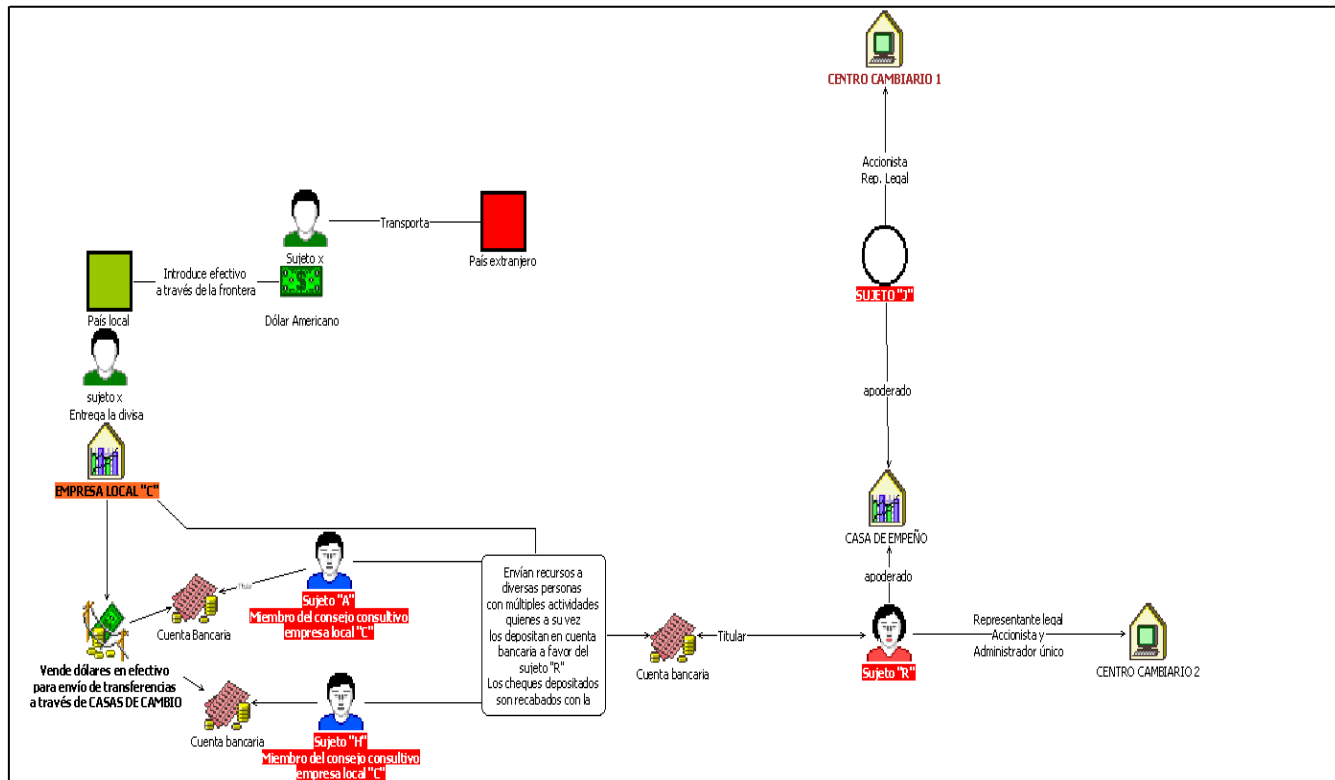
CENTRO CAMBIARIO 1

Accionista
Rep. Legal

Transporta

Sujeto x

País extranjero

Introduce efectivo a través de la frontera

País local

Dólar Americano

SUJETO "J"

sujeto x
Entrega la divisa

apoderado

EMPRESA LOCAL "C"

CASA DE EMPEÑO

apoderado

Titular

Sujeto "A"
Miembro del consejo consultivo empresa local "C"

Cuenta Bancaria

Envían recursos a diversas personas con múltiples actividades quienes a su vez los depositan en cuenta bancaria a favor del sujeto "R" Los cheques depositados son recabados con la

Titular

Cuenta bancaria

Sujeto "R"

Representante legal
Accionista y
Administrador único

CENTRO CAMBIARIO 2

Vende dólares en efectivo para envío de transferencias a través de CASAS DE CAMBIO

Cuenta bancaria

Sujeto "H"
Miembro del consejo consultivo empresa local "C"